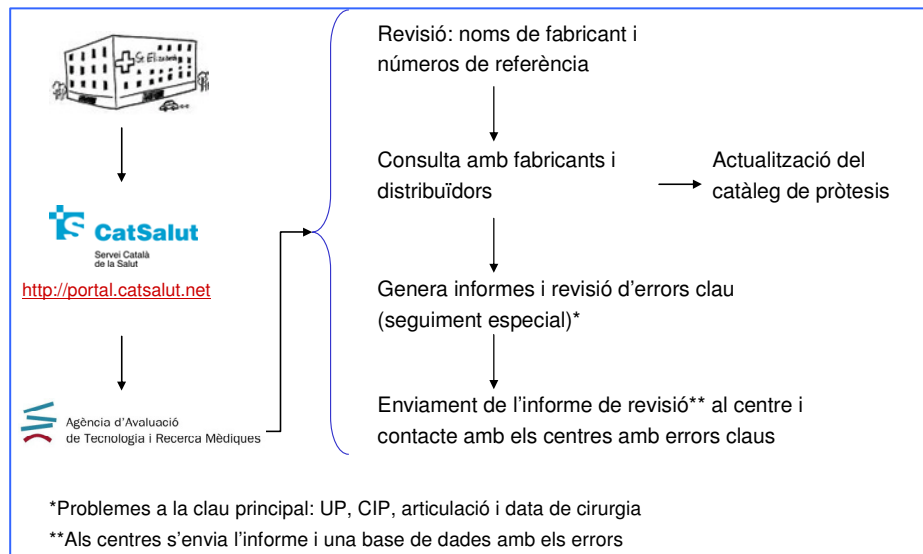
St Elizabeth

CatSalut
Servei Català de la Salut

http://portal.catsalut.net

Agència d'Avaluació de Tecnologia i Recerca Mèdiques

Revisió: noms de fabricant i números de referència

Consulta amb fabricants i distribuïdors

Actualització del catàleg de pròtesis

Genera informes i revisió d'errors clau (seguiment especial)*

Enviament de l'informe de revisió** al centre i contacte amb els centres amb errors claus

*Problemes a la clau principal: UP, CIP, articulació i data de cirurgia
**Als centres s'envia l'informe i una base de dades amb els errors